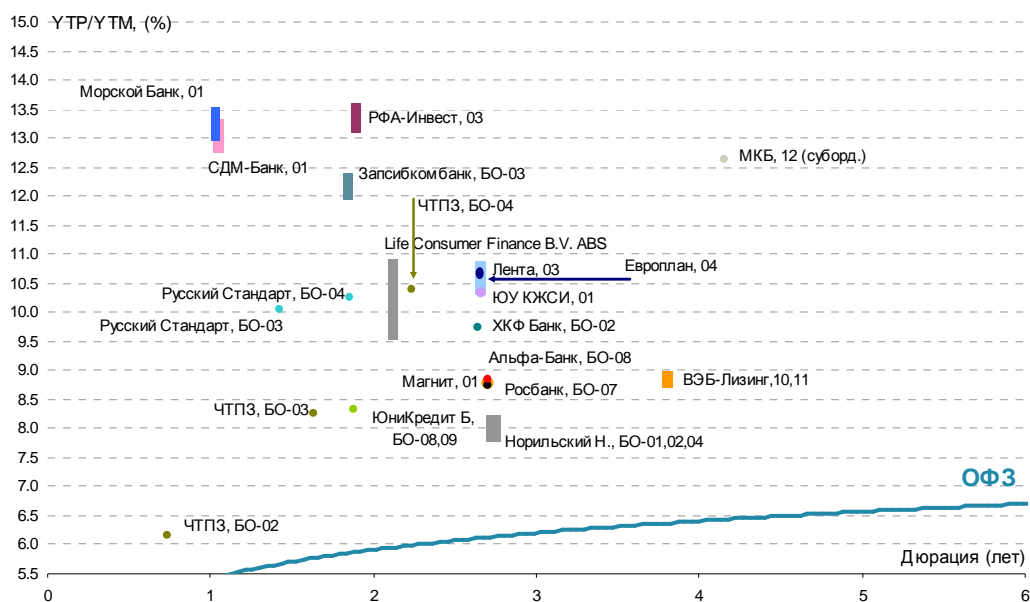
YTP/YTM, (%)

15.0
14.5
14.0
13.5
13.0
12.5
12.0
11.5
11.0
10.5
10.0
9.5
9.0
8.5
8.0
7.5
7.0
6.5
6.0
5.5

Морской Банк, 01
РФА-Инвест, 03
СДМ-Банк, 01
МКБ, 12 (суборд.)
Запсибкомбанк, БО-03
ЧТПЗ, БО-04
Life Consumer Finance B.V. ABS
Лента, 03
Европлан, 04
Русский Стандарт, БО-04
ЮУ КЖСИ, 01
Русский Стандарт, БО-03
ХКФ Банк, БО-02
Альфа-Банк, БО-08
Магнит, 01
ВЭБ-Лизинг,10,11
Росбанк, БО-07
ЧТПЗ, БО-03
ЮниКредит Б, БО-08,09
Норильский Н., БО-01,02,04
ОФЗ
ЧТПЗ, БО-02
Дюрация (лет)

0
1
2
3
4
5
6